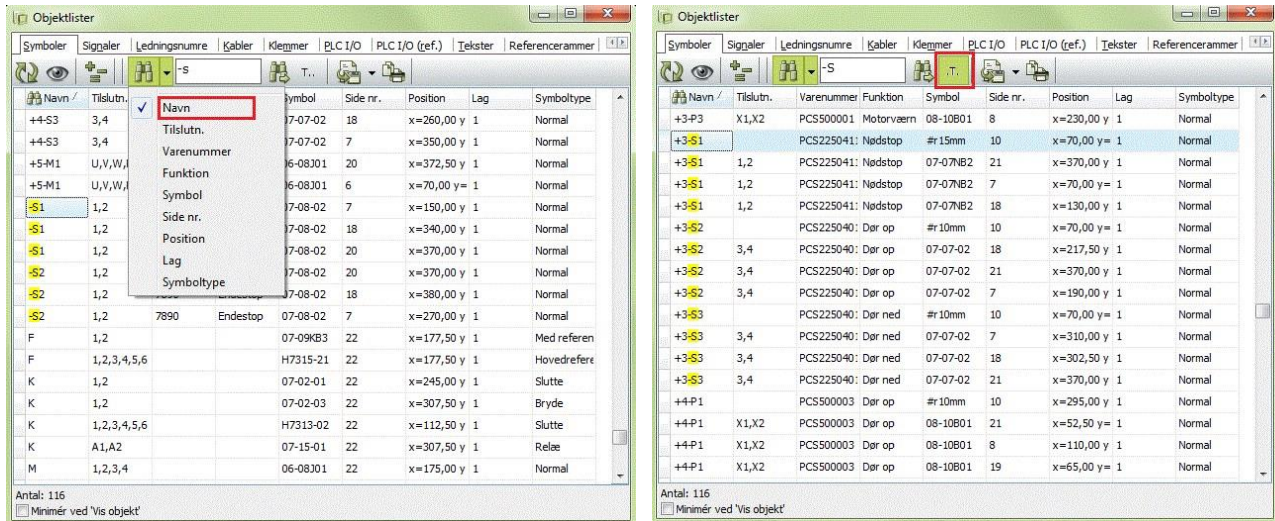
Objektlister

Symboler | Signaler | Ledningsnumre | Kabler | Klemmer | PLC I/O | PLC I/O (ref.) | Tekster | Referencerammer

-S

T..

| Navn | Tilslutn. | | | Symbol | Side nr. | Position | Lag | Symboltype |
|---|---|---|---|---|---|---|---|---|
| +4-S3 | 3,4 | | | 07-07-02 | 18 | x=260,00 y | 1 | Normal |
| +4-S3 | 3,4 | | | 07-07-02 | 7 | x=350,00 y | 1 | Normal |
| +5-M1 | U,V,W,I | | | 06-08J01 | 20 | x=372,50 y | 1 | Normal |
| +5-M1 | U,V,W,I | | | 06-08J01 | 6 | x=70,00 y= | 1 | Normal |
| -S1 | 1,2 | | | 07-08-02 | 7 | x=150,00 y | 1 | Normal |
| -S1 | 1,2 | | | 07-08-02 | 18 | x=340,00 y | 1 | Normal |
| -S1 | 1,2 | | | 07-08-02 | 20 | x=370,00 y | 1 | Normal |
| -S2 | 1,2 | | | 07-08-02 | 20 | x=370,00 y | 1 | Normal |
| -S2 | 1,2 | 7890 | Endestop | 07-08-02 | 18 | x=380,00 y | 1 | Normal |
| -S2 | 1,2 | 7890 | Endestop | 07-08-02 | 7 | x=270,00 y | 1 | Normal |
| F | 1,2 | | | 07-09KB3 | 22 | x=177,50 y | 1 | Med referen |
| F | 1,2,3,4,5,6 | | | H7315-21 | 22 | x=177,50 y | 1 | Hovedrefere |
| K | 1,2 | | | 07-02-01 | 22 | x=245,00 y | 1 | Slutte |
| K | 1,2 | | | 07-02-03 | 22 | x=307,50 y | 1 | Bryde |
| K | 1,2,3,4,5,6 | | | H7313-02 | 22 | x=112,50 y | 1 | Slutte |
| K | A1,A2 | | | 07-15-01 | 22 | x=307,50 y | 1 | Relæ |
| M | 1,2,3,4 | | | 06-08J01 | 22 | x=175,00 y | 1 | Normal |

Navn
Tilslutn.
Varenummer
Funktion
Symbol
Side nr.
Position
Lag
Symboltype

Antal: 116
Minimér ved 'Vis objekt'

Objektlister

Symboler | Signaler | Ledningsnumre | Kabler | Klemmer | PLC I/O | PLC I/O (ref.) | Tekster | Referencerammer

-S

.T.

| Navn | Tilslutn. | Varenummer | Funktion | Symbol | Side nr. | Position | Lag | Symboltype |
|---|---|---|---|---|---|---|---|---|
| +3-P3 | X1,X2 | PCS500001 | Motorværn | 08-10B01 | 8 | x=230,00 y | 1 | Normal |
| +3-S1 | | PCS225041 | Nødstop | #r15mm | 10 | x=70,00 y= | 1 | Normal |
| +3-S1 | 1,2 | PCS225041 | Nødstop | 07-07NB2 | 21 | x=370,00 y | 1 | Normal |
| +3-S1 | 1,2 | PCS225041 | Nødstop | 07-07NB2 | 7 | x=70,00 y= | 1 | Normal |
| +3-S1 | 1,2 | PCS225041 | Nødstop | 07-07NB2 | 18 | x=130,00 y | 1 | Normal |
| +3-S2 | | PCS225040 | Dør op | #r10mm | 10 | x=70,00 y= | 1 | Normal |
| +3-S2 | 3,4 | PCS225040 | Dør op | 07-07-02 | 18 | x=217,50 y | 1 | Normal |
| +3-S2 | 3,4 | PCS225040 | Dør op | 07-07-02 | 21 | x=370,00 y | 1 | Normal |
| +3-S2 | 3,4 | PCS225040 | Dør op | 07-07-02 | 7 | x=190,00 y | 1 | Normal |
| +3-S3 | | PCS225040 | Dør ned | #r10mm | 10 | x=70,00 y= | 1 | Normal |
| +3-S3 | 3,4 | PCS225040 | Dør ned | 07-07-02 | 7 | x=310,00 y | 1 | Normal |
| +3-S3 | 3,4 | PCS225040 | Dør ned | 07-07-02 | 18 | x=302,50 y | 1 | Normal |
| +3-S3 | 3,4 | PCS225040 | Dør ned | 07-07-02 | 21 | x=370,00 y | 1 | Normal |
| +4-P1 | | PCS500003 | Dør op | #r10mm | 10 | x=295,00 y | 1 | Normal |
| +4-P1 | X1,X2 | PCS500003 | Dør op | 08-10B01 | 21 | x=52,50 y= | 1 | Normal |
| +4-P1 | X1,X2 | PCS500003 | Dør op | 08-10B01 | 8 | x=110,00 y | 1 | Normal |
| +4-P1 | X1,X2 | PCS500003 | Dør op | 08-10B01 | 19 | x=65,00 y= | 1 | Normal |

Antal: 116
Minimér ved 'Vis objekt'